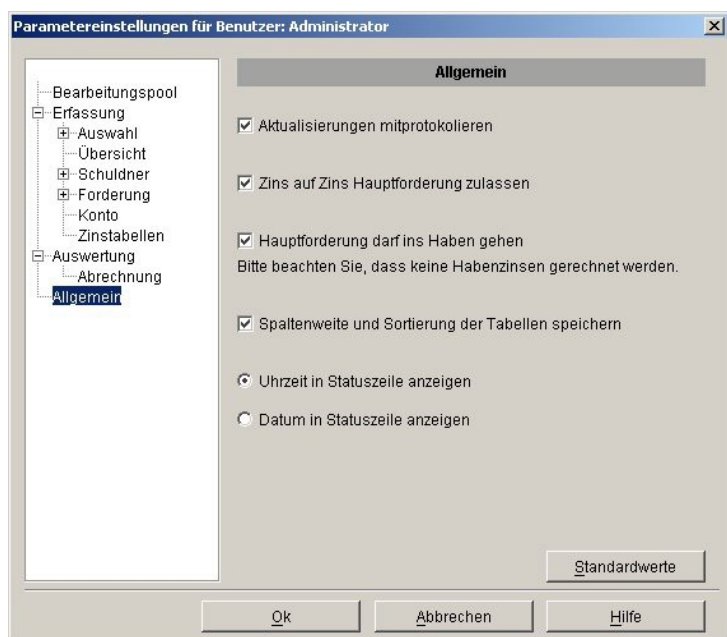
Parametereinstellungen für Benutzer: Administrator

Bearbeitungspool
Erfassung
Auswahl
Übersicht
Schuldner
Forderung
Konto
Zinstabellen
Auswertung
Abrechnung
Allgemein

Allgemein

Aktualisierungen mitprotokolieren

Zins auf Zins Hauptforderung zulassen

Hauptforderung darf ins Haben gehen
Bitte beachten Sie, dass keine Habenzinsen gerechnet werden.

Spaltenweite und Sortierung der Tabellen speichern

Uhrzeit in Statuszeile anzeigen

Datum in Statuszeile anzeigen

Standardwerte

Ok

Abbrechen

Hilfe